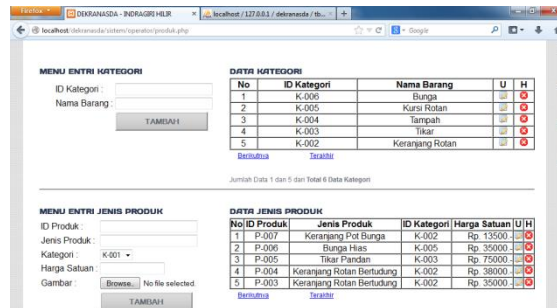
Firefox DEKRANASDA - INDRAGIRI HILIR localhost / 127.0.0.1 / dekranasda / tb... +

localhost/dekranasda/sistem/operator/produk.php Google

MENU ENTRI KATEGORI

ID Kategori :
Nama Barang :

TAMBAH

DATA KATEGORI

| No | ID Kategori | Nama Barang | U | H |
|---|---|---|---|---|
| 1 | K-006 | Bunga | | |
| 2 | K-005 | Kursi Rotan | | |
| 3 | K-004 | Tampah | | |
| 4 | K-003 | Tikar | | |
| 5 | K-002 | Keranjang Rotan | | |

Berikutnya Terakhir

Jumlah Data 1 dari 5 dan Total 6 Data Kategori

MENU ENTRI JENIS PRODUK

ID Produk :
Jenis Produk :
Kategori : K-001
Harga Satuan :
Gambar : Browse... No file selected.

TAMBAH

DATA JENIS PRODUK

| No | ID Produk | Jenis Produk | ID Kategori | Harga Satuan | U | H |
|---|---|---|---|---|---|---|
| 1 | P-007 | Keranjang Pot Bunga | K-002 | Rp. 13500 | | |
| 2 | P-006 | Bunga Hias | K-005 | Rp. 35000 | | |
| 3 | P-005 | Tikar Pandan | K-003 | Rp. 75000 | | |
| 4 | P-004 | Keranjang Rotan Bertudung | K-002 | Rp. 38000 | | |
| 5 | P-003 | Keranjang Rotan Bertudung | K-002 | Rp. 35000 | | |

Berikutnya Terakhir